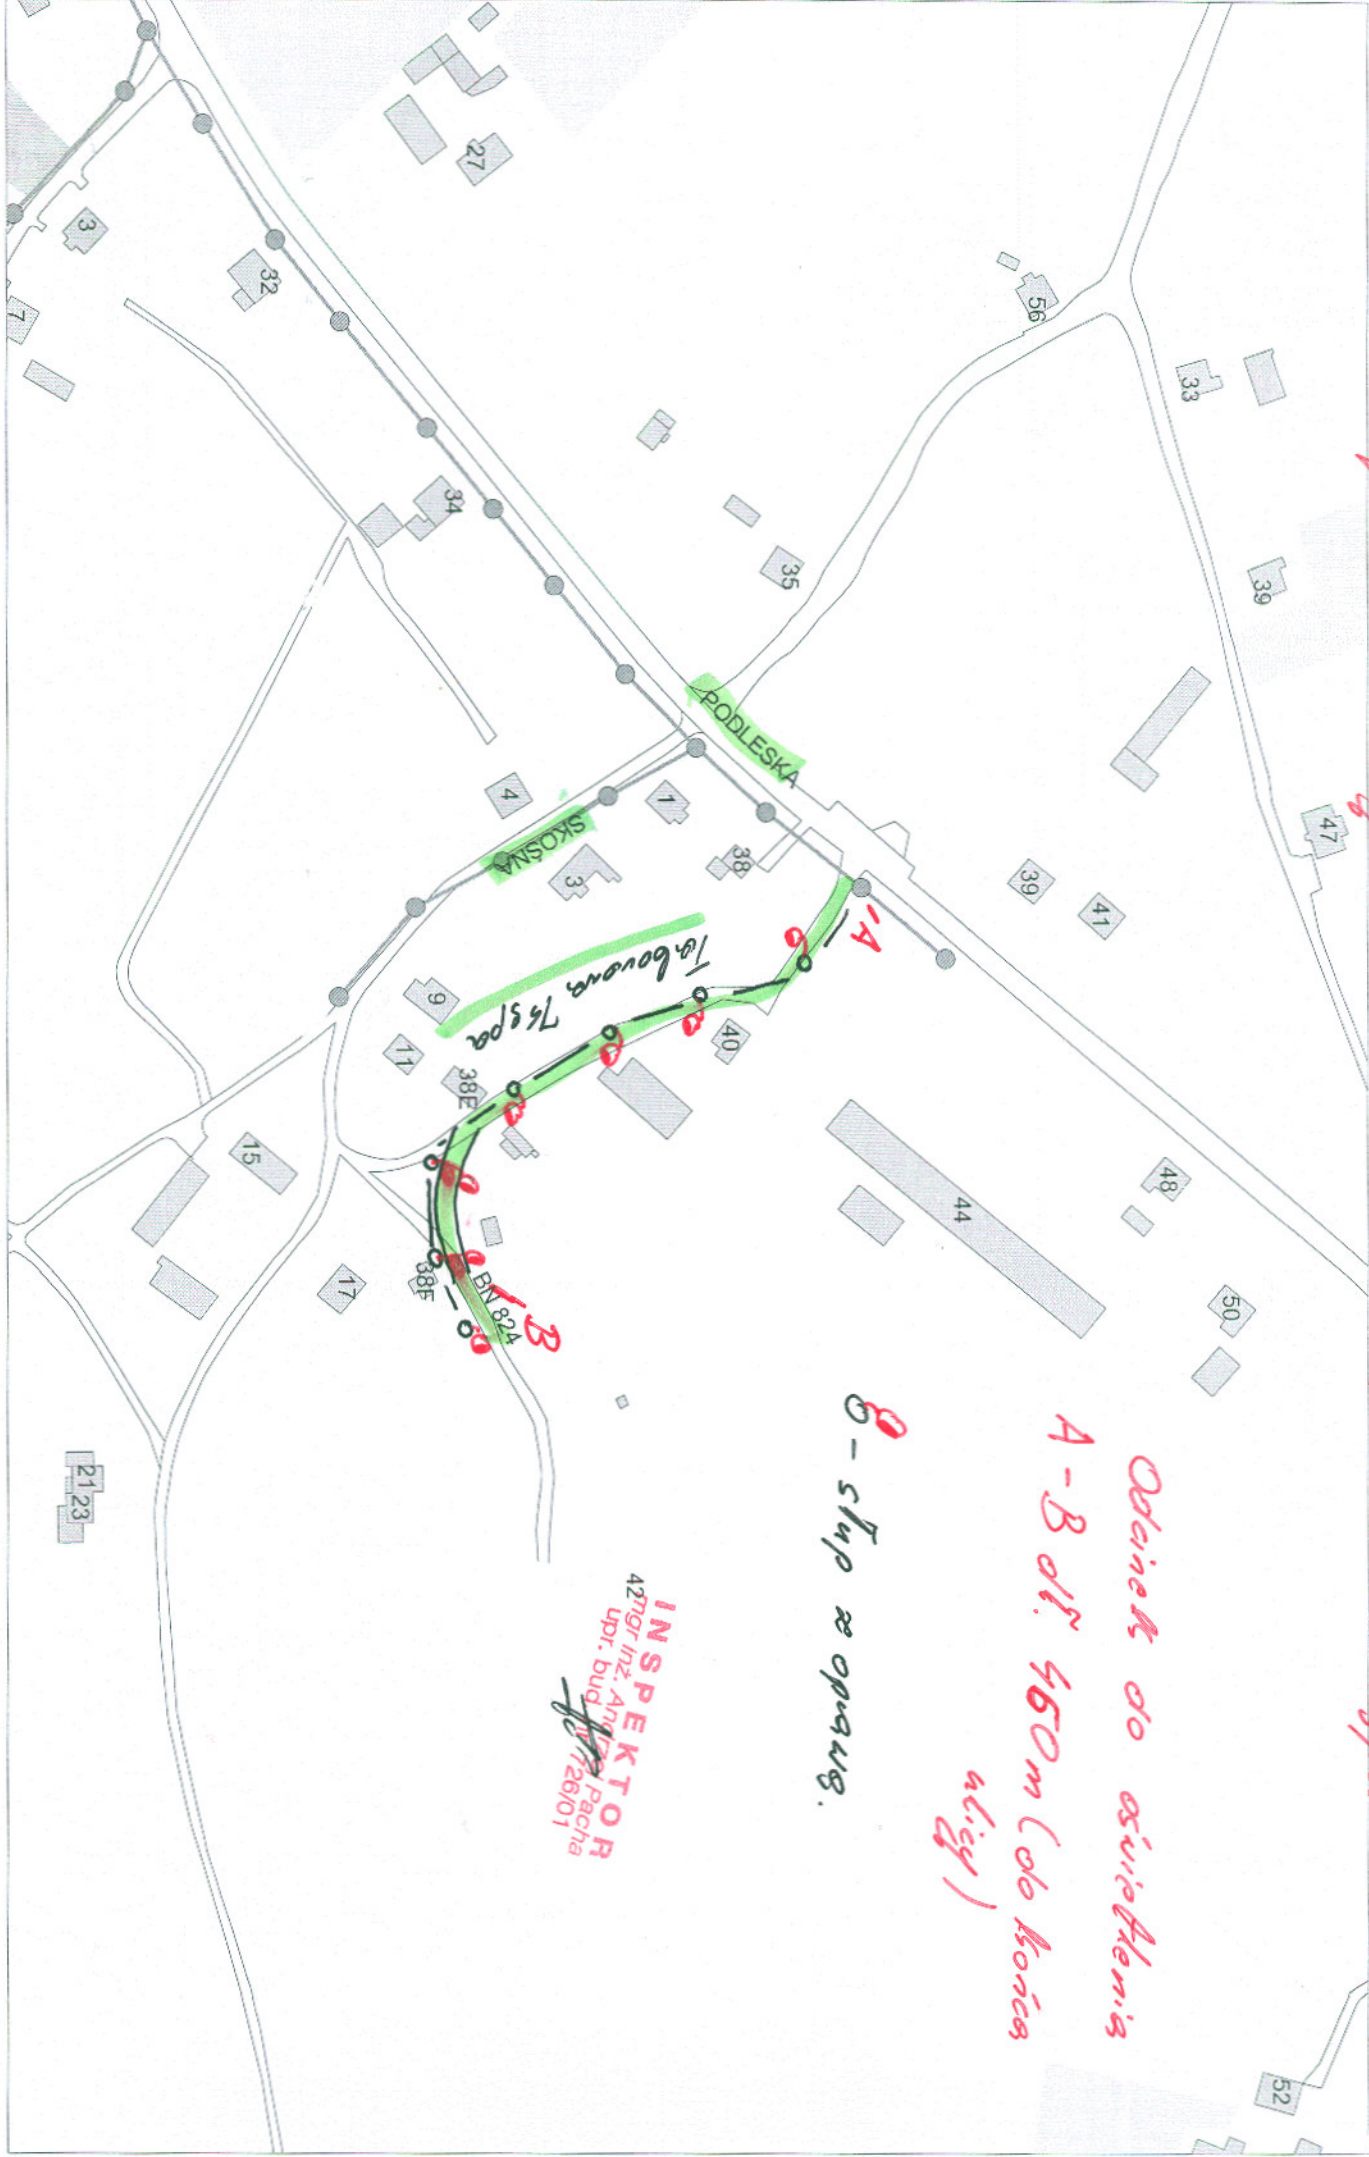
27
3
32
7
56
33
34
35
39
PODLESKA
4
SKOŚNA
1
38
3
47
39
41
A
Taborowa Tyspa
9
40
11
38E
44
48
15
B
38F
BN 824
17
50
21
23
Odcinek do oświetlenia A-B dł. 460m (do końca ulicy)
O - słup z oprawą.
INSPEKTOR
mgr inż. Andrzej Pacha
upr. bud. 426/01
52